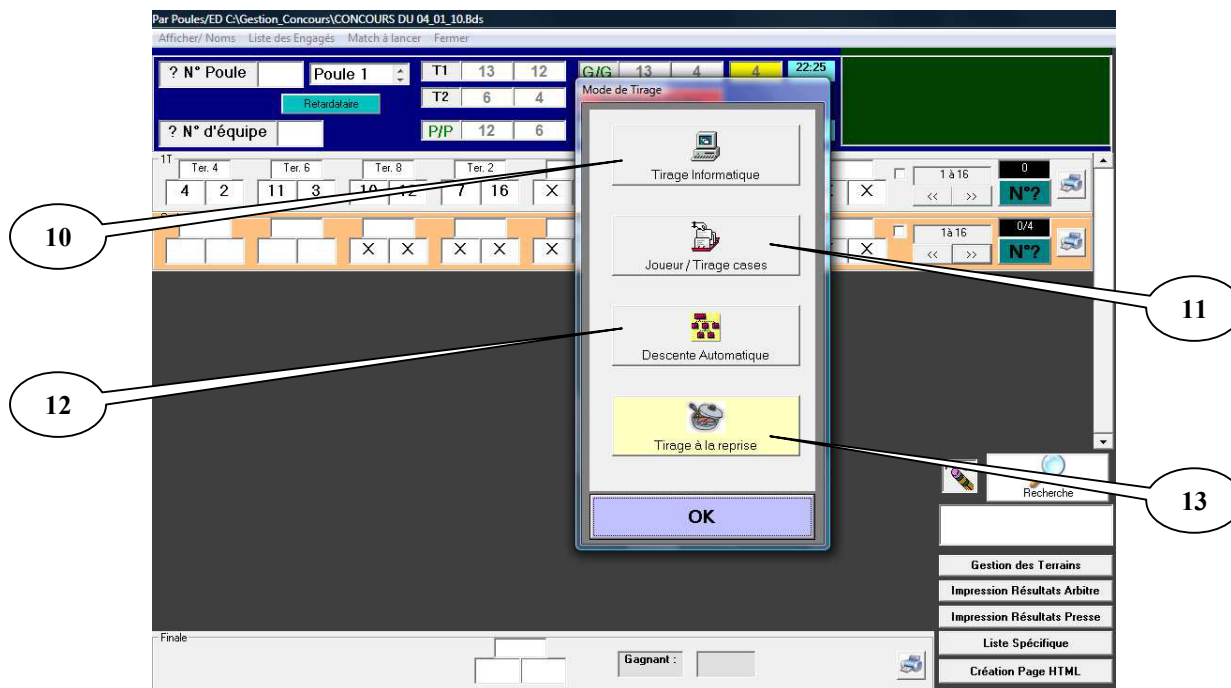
Par Poules/ED C:\Gestion_Concours\CONCOURS DU 04_01_10.Bds

Afficher/ Noms Liste des Engagés Match à lancer Fermer

? N° Poule

Poule 1

Retardataire

? N° d'équipe

T1 13 12

T2 6 4

P/P 12 6

G/G 13 4

4

22:25

Mode de Tirage

1T

Ter. 4 Ter. 6 Ter. 8 Ter. 2

4 2 11 3 10 12 7 16 X

X X X X X

1 à 16

<< >>

0

N°?

1à 16

0/4

N°?

Tirage Informatique

Joueur / Tirage cases

Descente Automatique

Tirage à la reprise

OK

10

11

12

13

Recherche

Gestion des Terrains

Impression Résultats Arbitre

Impression Résultats Presse

Liste Spécifique

Création Page HTML

Finale

Gagnant :